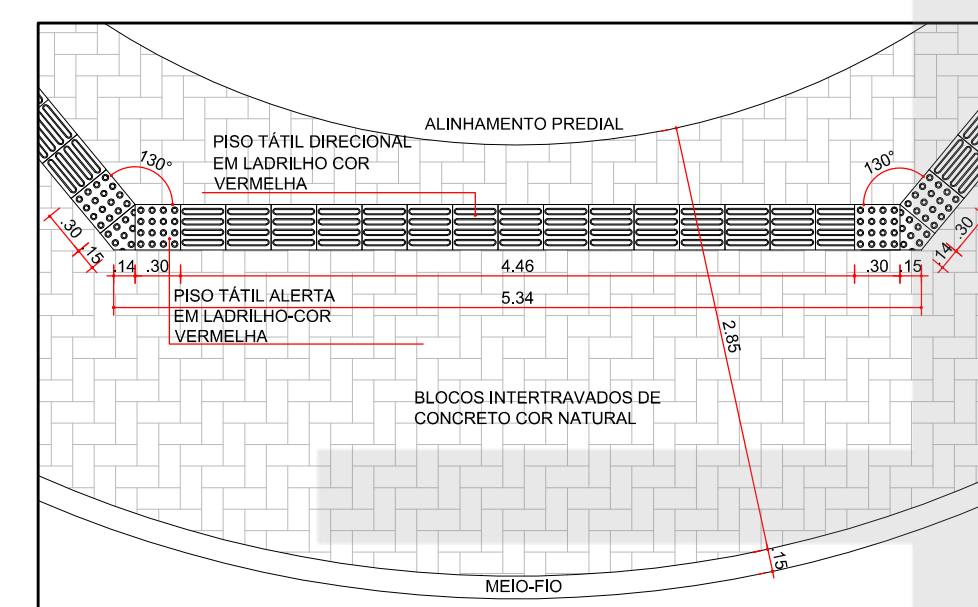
ALINHAMENTO PREDIAL

PISO TÁTIL DIRECIONAL
EM LADRILHO COR
VERMELHA

130°

130°

.30

15

.14

.30

4.46

.30

15

14

.30

PISO TÁTIL ALERTA
EM LADRILHO-COR
VERMELHA

5.34

2.85

BLOCOS INTERTRAVADOS DE
CONCRETO COR NATURAL

15

MEIO-FIO